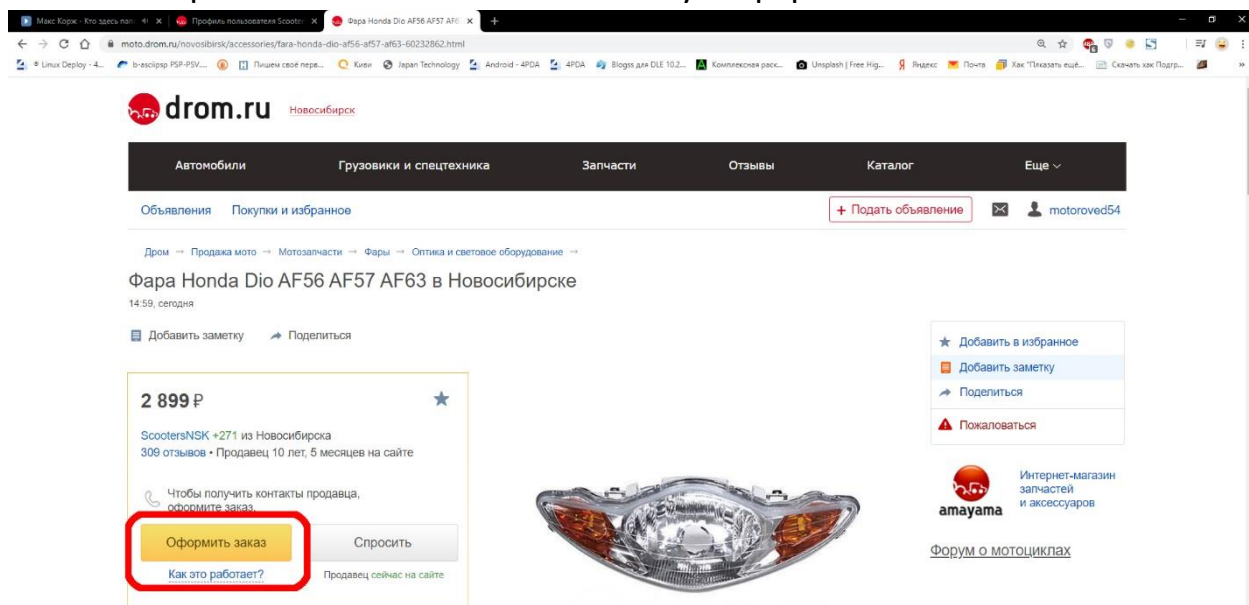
Макс Корж - Кто здесь папа | Профиль пользователя Scooter | Фара Honda Dio AF56 AF57 AF6 | +

moto.drom.ru/novosibirsk/accessories/fara-honda-dio-af56-af57-af63-60232862.html

Linux Deploy - 4... | b-asciipsp PSP-PSV... | Пишем своё перв... | Киви | Japan Technology | Android - 4PDA | 4PDA | Blogss для DLE 10.2... | Комплексная раск... | Unsplash | Free Hig... | Яндекс | Почта | Как "Показать ещё... | Скачать как Подгр...

drom.ru Новосибирск

Автомобили | Грузовики и спецтехника | Запчасти | Отзывы | Каталог | Еще

Объявления | Покупки и избранное | + Подать объявление | motoroved54

Дром → Продажа мото → Мотозапчасти → Фары → Оптика и световое оборудование →

Фара Honda Dio AF56 AF57 AF63 в Новосибирске

14:59, сегодня

Добавить заметку | Поделиться

2 899 ₽

ScootersNSK +271 из Новосибирска
309 отзывов • Продавец 10 лет, 5 месяцев на сайте

Чтобы получить контакты продавца, оформите заказ.

Оформить заказ | Спросить

Как это работает? | Продавец сейчас на сайте

Добавить в избранное
Добавить заметку
Поделиться
Пожаловаться

amayama
Интернет-магазин запчастей и аксессуаров

Форум о мотоциклах